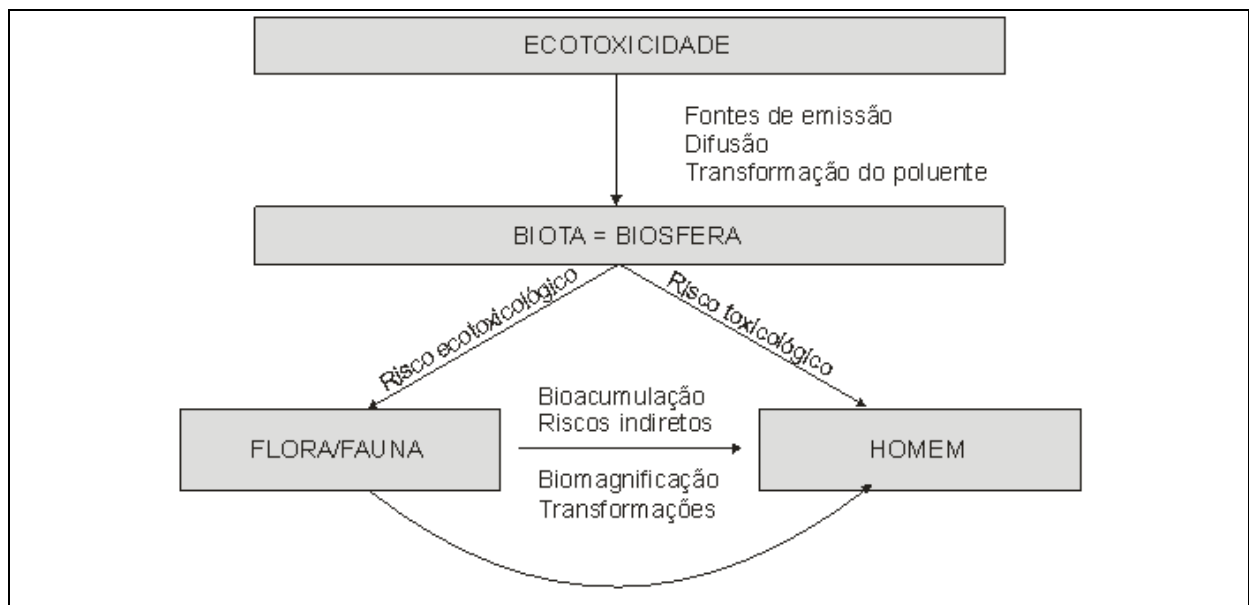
ECOTOXICIDADE

Fontes de emissão
Difusão
Transformação do poluente

BIOTA = BIOSFERA

Risco ecotoxicológico

Risco toxicológico

FLORA/FAUNA

Bioacumulação
Riscos indiretos

Biomagnificação
Transformações

HOMEM